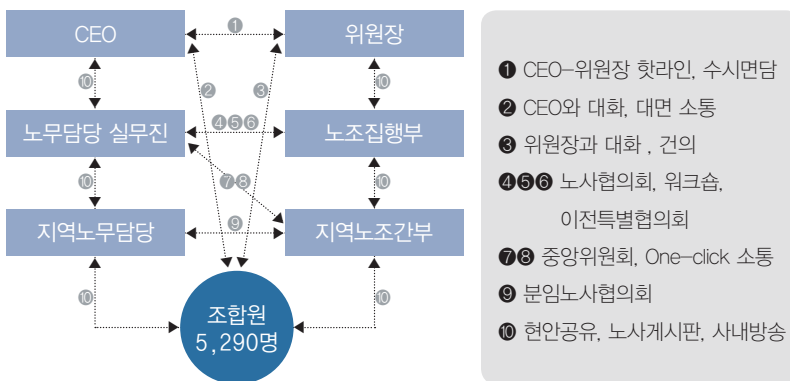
CEO
위원장
노무담당 실무진
노조집행부
지역노무담당
지역노조간부
조합원
5,290명
①
②
③
④⑤⑥
⑦⑧
⑨
⑩
⑩
⑩
⑩
⑩
⑩

❶ CEO–위원장 핫라인, 수시면담
❷ CEO와 대화, 대면 소통
❸ 위원장과 대화 , 건의
❹❺❻ 노사협의회, 워크숍,
이전특별협의회
❼❽ 중앙위원회, One–click 소통
❾ 분임노사협의회
❿ 현안공유, 노사게시판, 사내방송